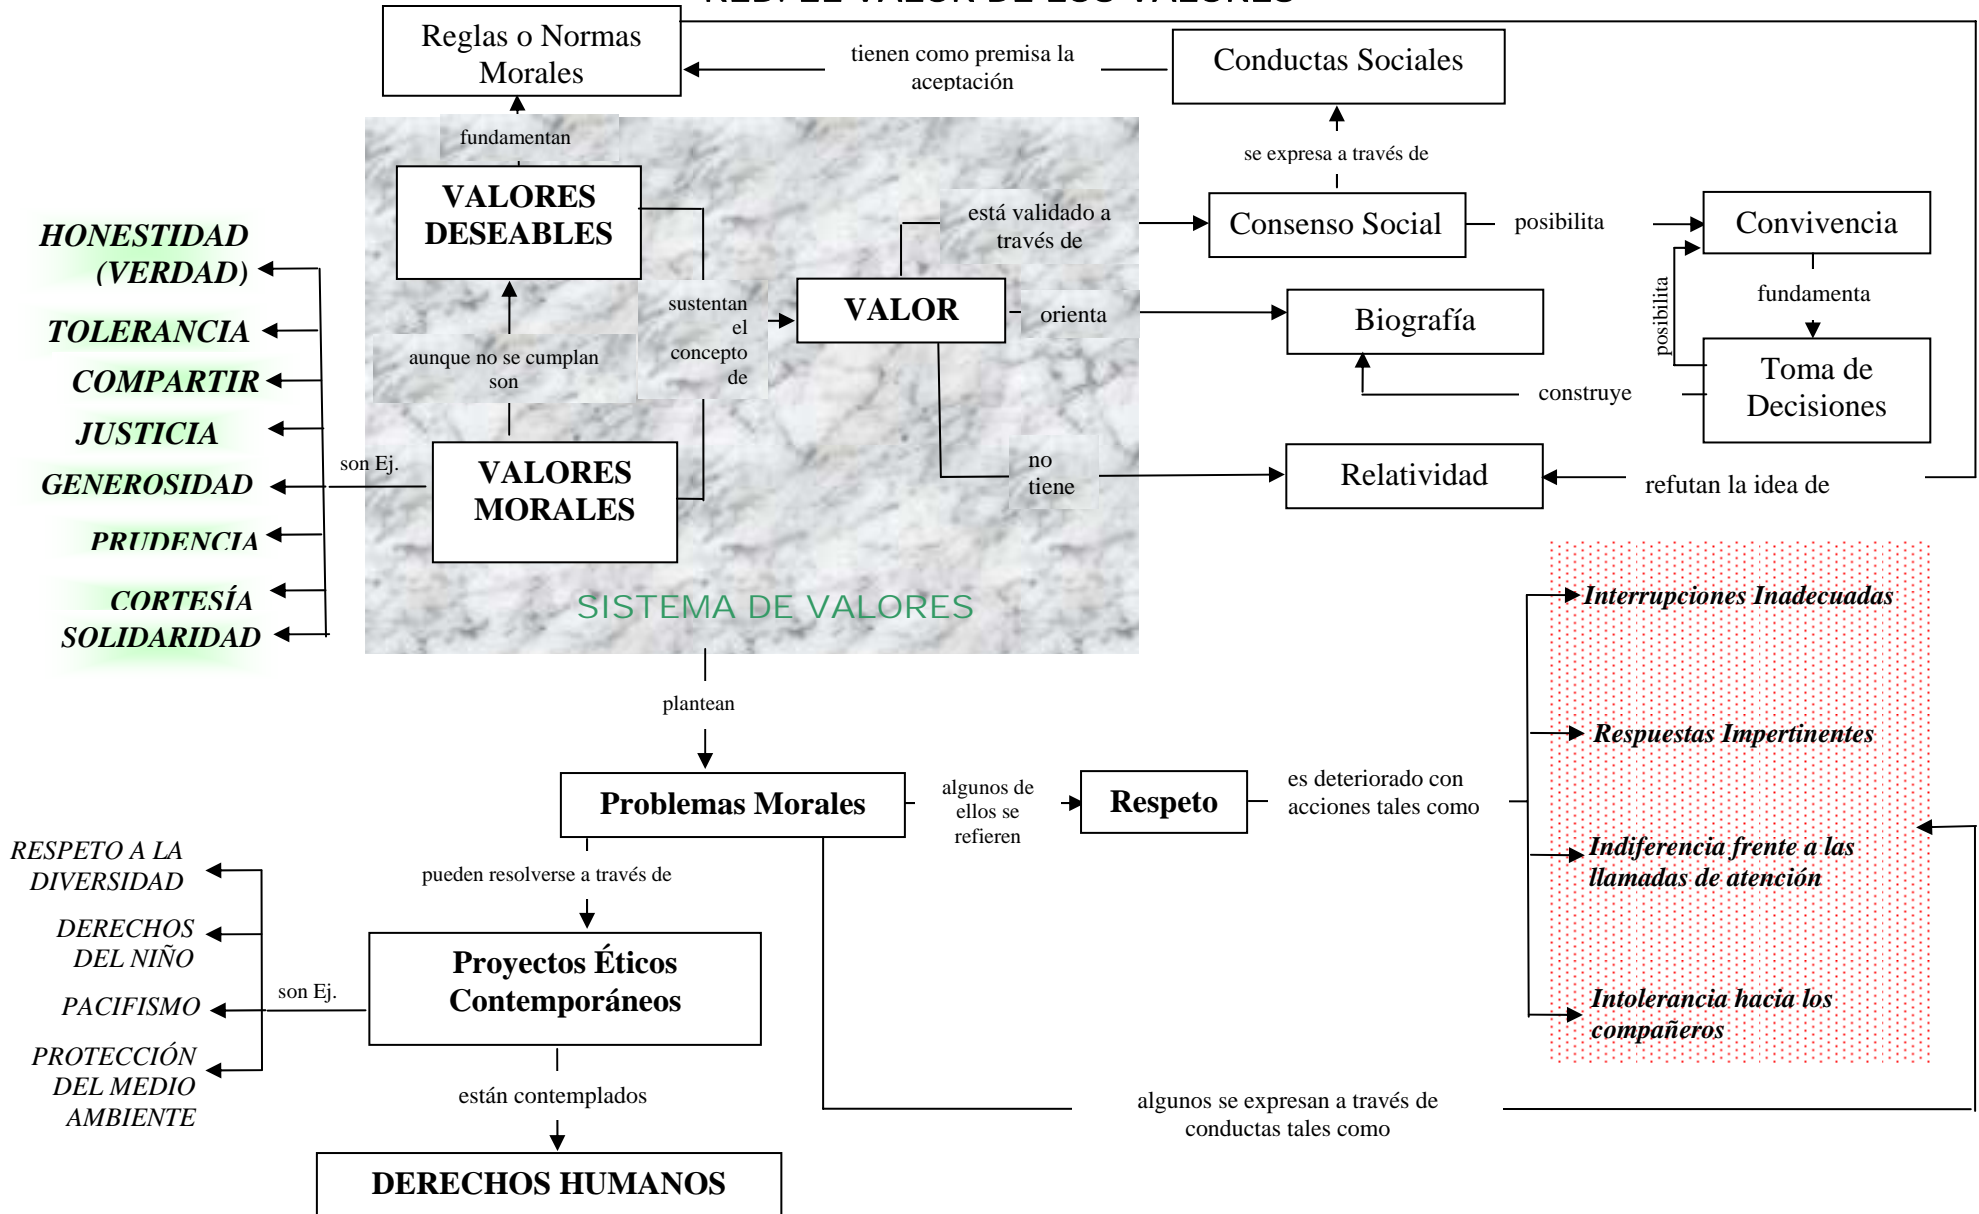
RED: EL VALOR DE LOS VALORES

Reglas o Normas Morales

tienen como premisa la aceptación

Conductas Sociales

fundamentan

se expresa a través de

VALORES DESEABLES

está validado a través de

Consenso Social

posibilita

Convivencia

HONESTIDAD (VERDAD)

TOLERANCIA

COMPARTIR

JUSTICIA

GENEROSIDAD

PRUDENCIA

CORTESÍA

SOLIDARIDAD

sustentan el concepto de

VALOR

orienta

Biografía

fundamenta

posibilita

Toma de Decisiones

aunque no se cumplan son

construye

son Ej.

VALORES MORALES

no tiene

Relatividad

refutan la idea de

SISTEMA DE VALORES

plantean

Interrupciones Inadecuadas

Respuestas Impertinentes

Problemas Morales

algunos de ellos se refieren

Respeto

es deteriorado con acciones tales como

Indiferencia frente a las llamadas de atención

RESPETO A LA DIVERSIDAD

pueden resolverse a través de

DERECHOS DEL NIÑO

PACIFISMO

son Ej.

Proyectos Éticos Contemporáneos

Intolerancia hacia los compañeros

PROTECCIÓN DEL MEDIO AMBIENTE

están contemplados

algunos se expresan a través de conductas tales como

DERECHOS HUMANOS